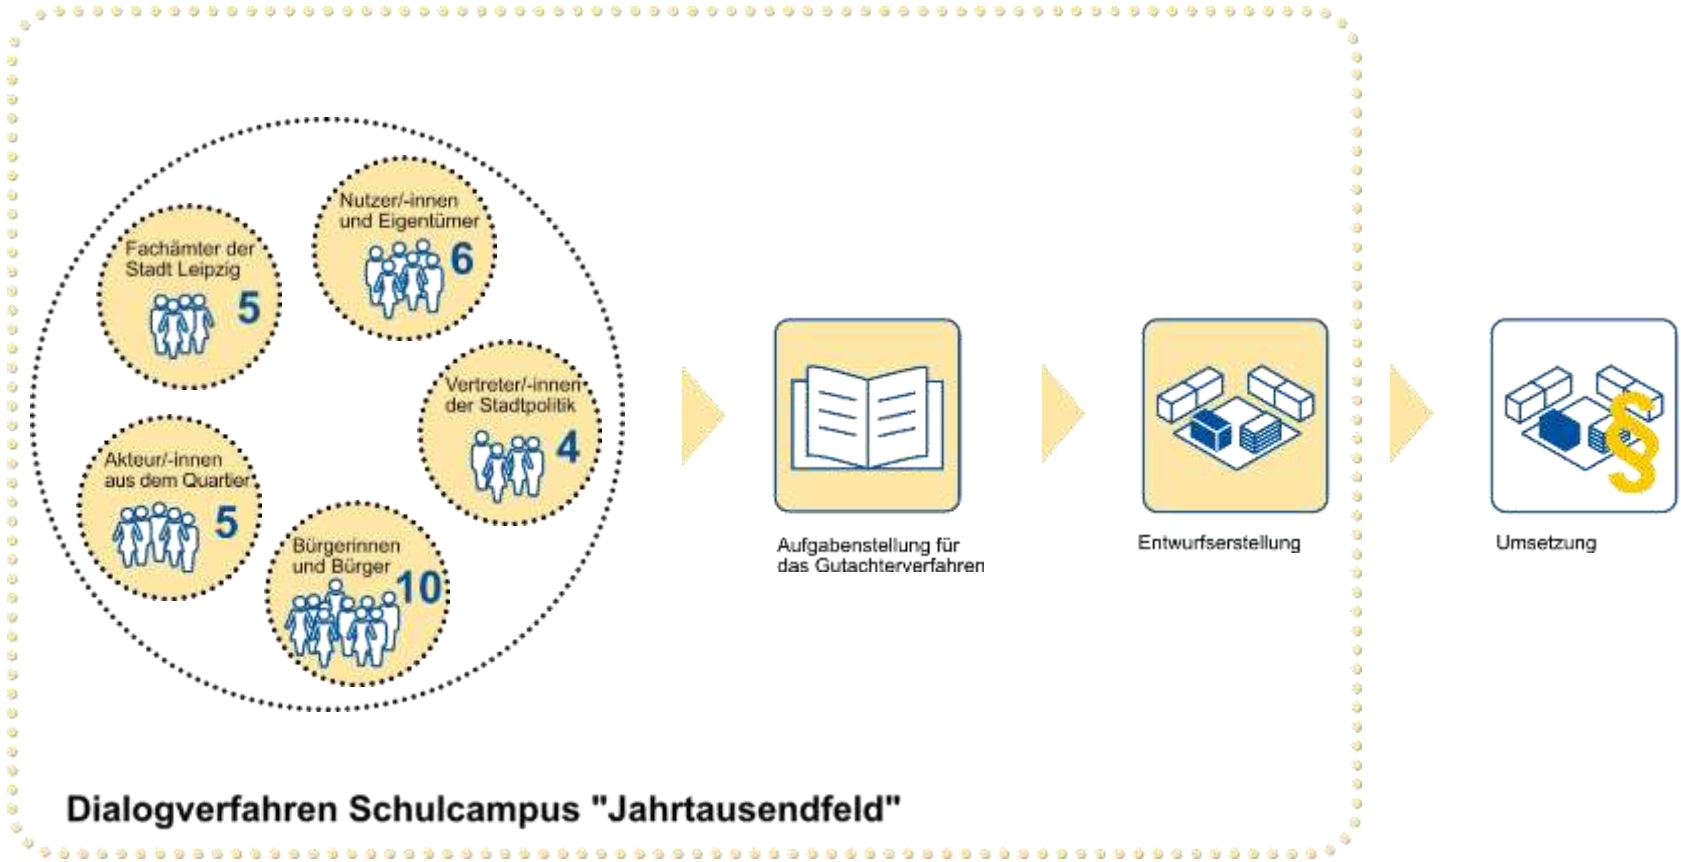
Fachämter der Stadt Leipzig
5

Nutzer/-innen und Eigentümer
6

Vertreter/-innen der Stadtpolitik
4

Akteur/-innen aus dem Quartier
5

Bürgerinnen und Bürger
10

Aufgabenstellung für das Gutachterverfahren

Entwurfserstellung

Umsetzung

§

Dialogverfahren Schulcampus "Jahrtausendfeld"